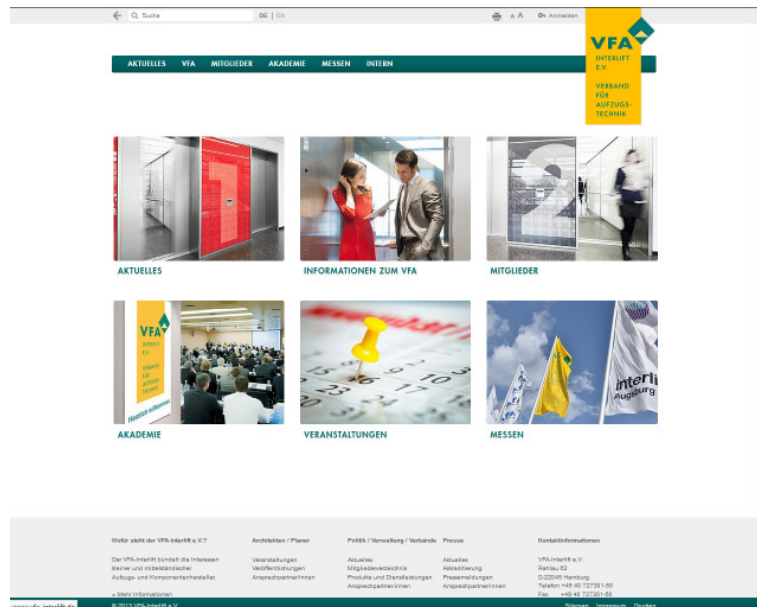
Suche DE | EN

A A Anmelden

VFA INTERLIFT E.V.

VERBAND FÜR AUFZUGSTECHNIK

AKTUELLES VFA MITGLIEDER AKADEMIE MESSEN INTERN

AKTUELLES

INFORMATIONEN ZUM VFA

MITGLIEDER

VFA INTERLIFT E.V. VERBAND FÜR AUFZUGSTECHNIK Herzlich willkommen

AKADEMIE

VERANSTALTUNGEN

interlift Augsburg

MESSEN

Wofür steht der VFA-Interlift e.V.?

Der VFA-Interlift bündelt die Interessen kleiner und mittelständischer Aufzugs- und Komponentenhersteller.

» Mehr Informationen

Architekten / Planer

Veranstaltungen
Veröffentlichungen
Ansprechpartner/innen

Politik / Verwaltung / Verbände

Aktuelles
Mitgliederverzeichnis
Produkte und Dienstleistungen
Ansprechpartner/innen

Presse

Aktuelles
Akkreditierung
Pressemeldungen
Ansprechpartner/innen

Kontaktinformationen

VFA-Interlift e.V.
Rahlau 62
D-22045 Hamburg
Telefon +49 40 7273 01-50
Fax +49 40 7273 01-60

www.vfa-interlift.de

© 2013 VFA-Interlift e.V.

Sitemap Impressum Drucken